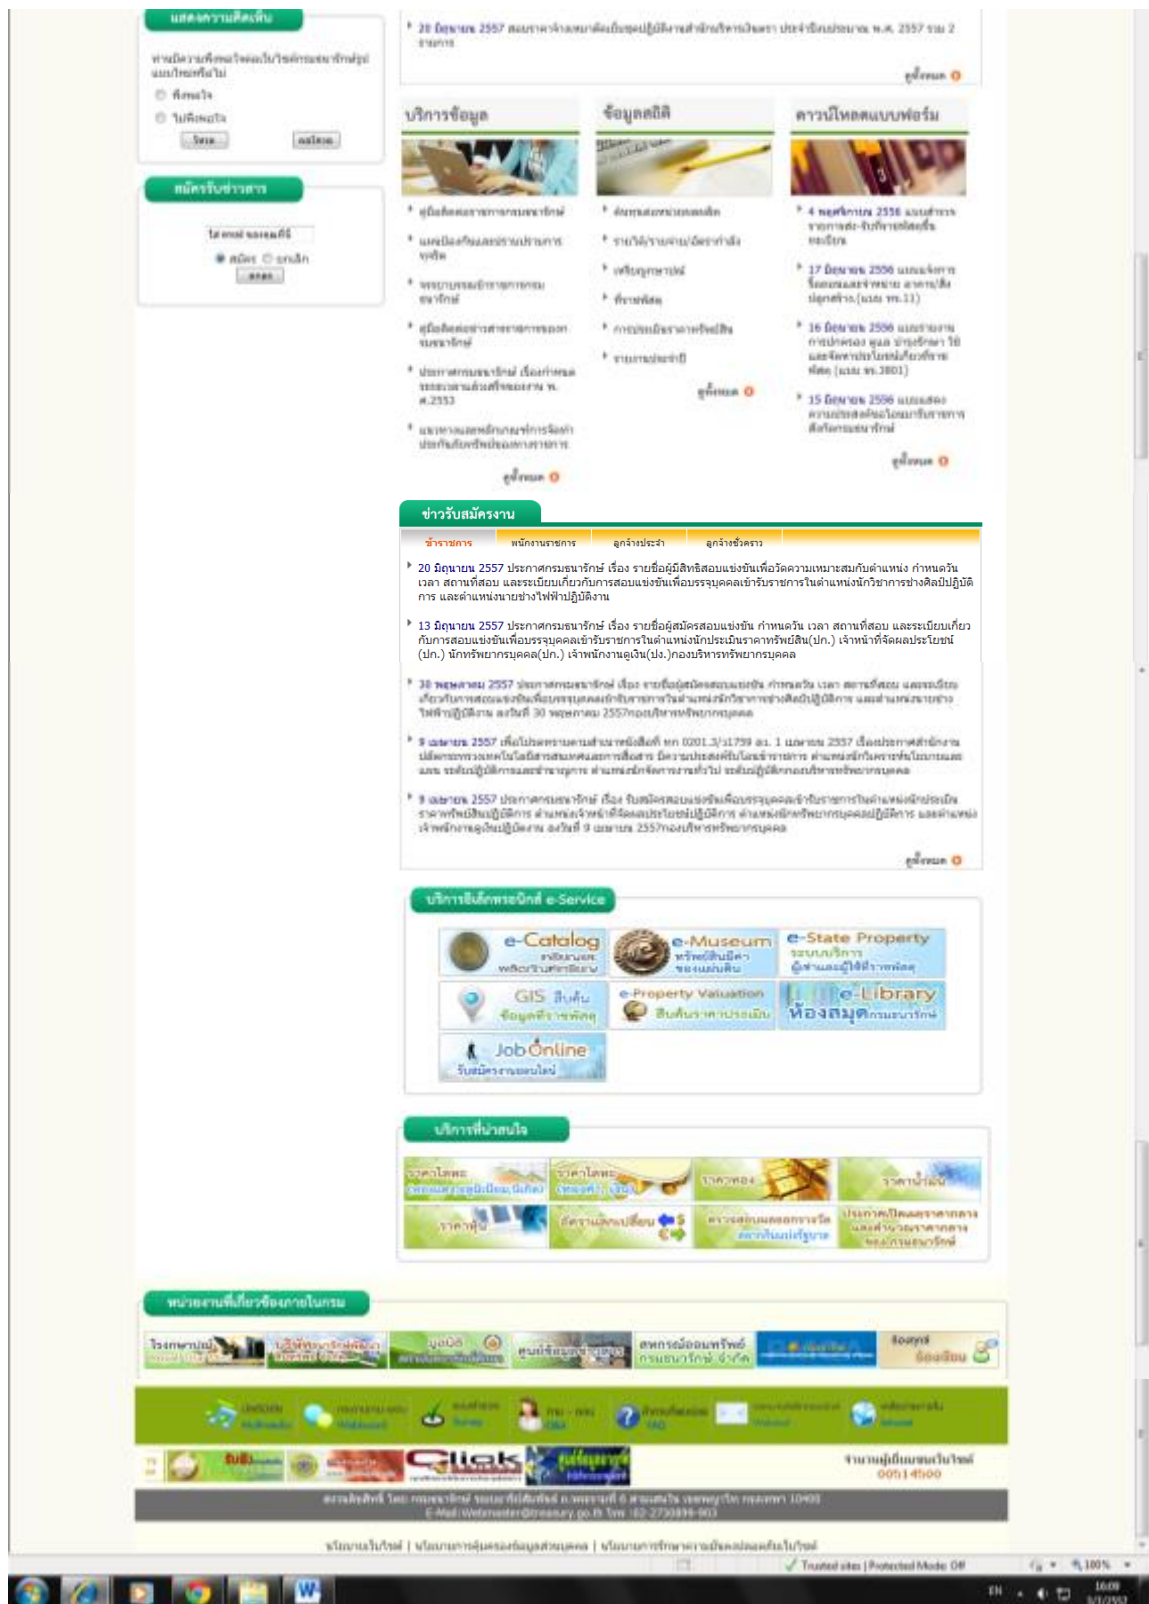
แสดงความคิดเห็น

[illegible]

ชาวรับสมัครงาน

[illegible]

20 มิถุนายน 2557 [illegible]

บริการข้อมูล

ข้อมูลสถิติ

ดาวน์โหลดแบบฟอร์ม

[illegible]

ดูทั้งหมด

ข่าวรับสมัครงาน

ข้าราชการ | พนักงานราชการ | ลูกจ้างประจำ | ลูกจ้างชั่วคราว

20 มิถุนายน 2557 ประกาศกรมธนารักษ์ เรื่อง รายชื่อผู้มีสิทธิสอบแข่งขันเพื่อความเหมาะสมกับตำแหน่ง กำหนดวัน เวลา สถานที่สอบ และระเบียบเกี่ยวกับการสอบแข่งขันเพื่อบรรจุบุคคลเข้ารับราชการในตำแหน่งนักวิชาการช่างศิลป์ปฏิบัติการ และตำแหน่งนายช่างไฟฟ้าปฏิบัติงาน

13 มิถุนายน 2557 ประกาศกรมธนารักษ์ เรื่อง รายชื่อผู้สมัครสอบแข่งขัน กำหนดวัน เวลา สถานที่สอบ และระเบียบเกี่ยวกับการสอบแข่งขันเพื่อบรรจุบุคคลเข้ารับราชการในตำแหน่งนักประเมินราคาทรัพย์สิน(ปก.) เจ้าหน้าที่จัดผลประโยชน์(ปก.) นักทรัพยากรบุคคล(ปก.) เจ้าพนักงานการเงิน(ปง.)กองบริหารทรัพยากรบุคคล

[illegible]

ดูทั้งหมด

บริการอิเล็กทรอนิกส์ e-Service

e-Catalog

e-Museum

e-State Property

GIS

e-Property Valuation

e-Library ห้องสมุด

Job Online

บริการที่น่าสนใจ

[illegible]

หน่วยงานที่เกี่ยวข้องภายในกรม

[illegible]

Click

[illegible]

Trusted sites | Protected Mode: Off

100%

EN